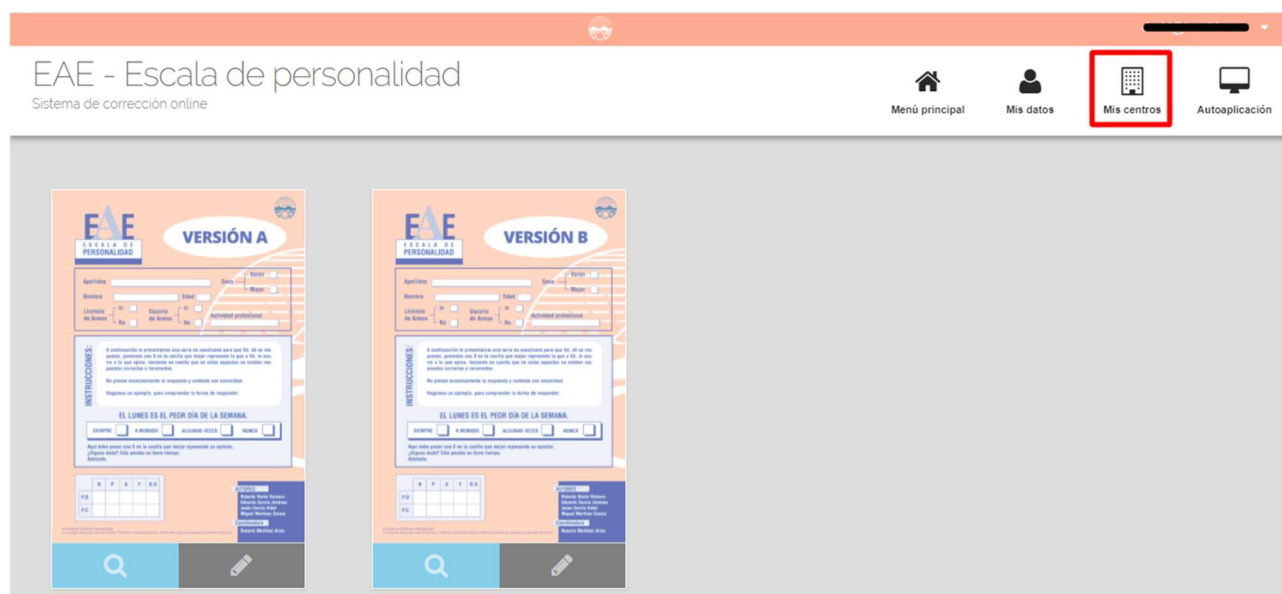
EAE - Escala de personalidad
Sistema de corrección online

Menú principal
Mis datos
Mis centros
Autoaplicación

EAE
ESCALA DE PERSONALIDAD
VERSIÓN A

Apellidos
Sexo
Varón
Mujer
Nombre
Edad
Licencia de Armas
Sí
No
Usuario de Armas
Sí
No
Actividad profesional

INSTRUCCIONES:
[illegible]

EL LUNES ES EL PEOR DÍA DE LA SEMANA.
SIEMPRE
A MENUDO
ALGUNAS VECES
NUNCA

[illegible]

| | K | P | A | F | E.S |
|---|---|---|---|---|---|
| P.D. | | | | | |
| P.C. | | | | | |

Autores
Roberto Ruxta Pacheco
Eduardo García Jiménez
Josep García Vidal
Miguel Martínez García
Ilustraciones
Rosario Martínez Arias

EAE
ESCALA DE PERSONALIDAD
VERSIÓN B

Apellidos
Sexo
Varón
Mujer
Nombre
Edad
Licencia de Armas
Sí
No
Usuario de Armas
Sí
No
Actividad profesional

INSTRUCCIONES:
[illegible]

EL LUNES ES EL PEOR DÍA DE LA SEMANA.
SIEMPRE
A MENUDO
ALGUNAS VECES
NUNCA

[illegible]

| | K | P | A | F | E.S |
|---|---|---|---|---|---|
| P.D. | | | | | |
| P.C. | | | | | |

Autores
Roberto Ruxta Pacheco
Eduardo García Jiménez
Josep García Vidal
Miguel Martínez García
Ilustraciones
Rosario Martínez Arias